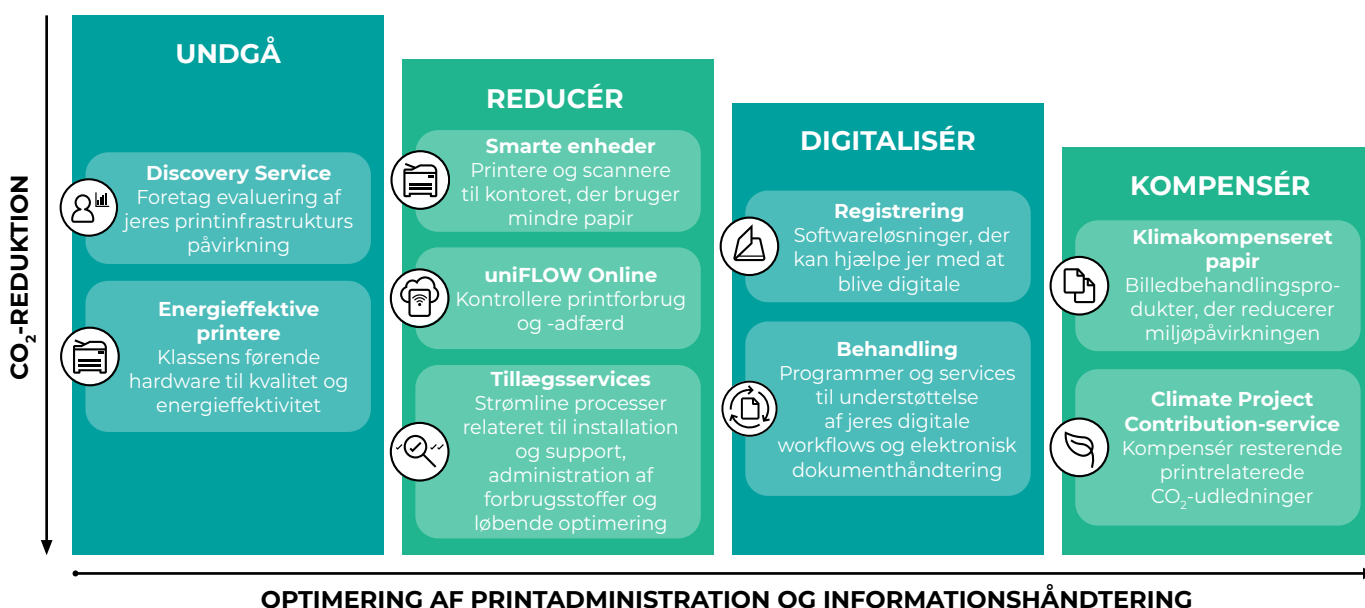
$CO_2$-REDUKTION

UNDGÅ

Discovery Service
Foretag evaluering af jeres printinfrastrukturs påvirkning

Energieffektive printere
Klassens førende hardware til kvalitet og energieffektivitet

REDUCÉR

Smarte enheder
Printere og scannere til kontoret, der bruger mindre papir

uniFLOW Online
Kontrollere printforbrug og -adfærd

Tillægsservices
Strømline processer relateret til installation og support, administration af forbrugsstoffer og løbende optimering

DIGITALISÉR

Registrering
Softwareløsninger, der kan hjælpe jer med at blive digitale

Behandling
Programmer og services til understøttelse af jeres digitale workflows og elektronisk dokumenthåndtering

KOMPENSÉR

Klimakompenseret papir
Billedbehandlingsprodukter, der reducerer miljøpåvirkningen

Climate Project Contribution-service
Kompensér resterende printrelaterede $CO_2$-udledninger

OPTIMERING AF PRINTADMINISTRATION OG INFORMATIONSHÅNDTERING